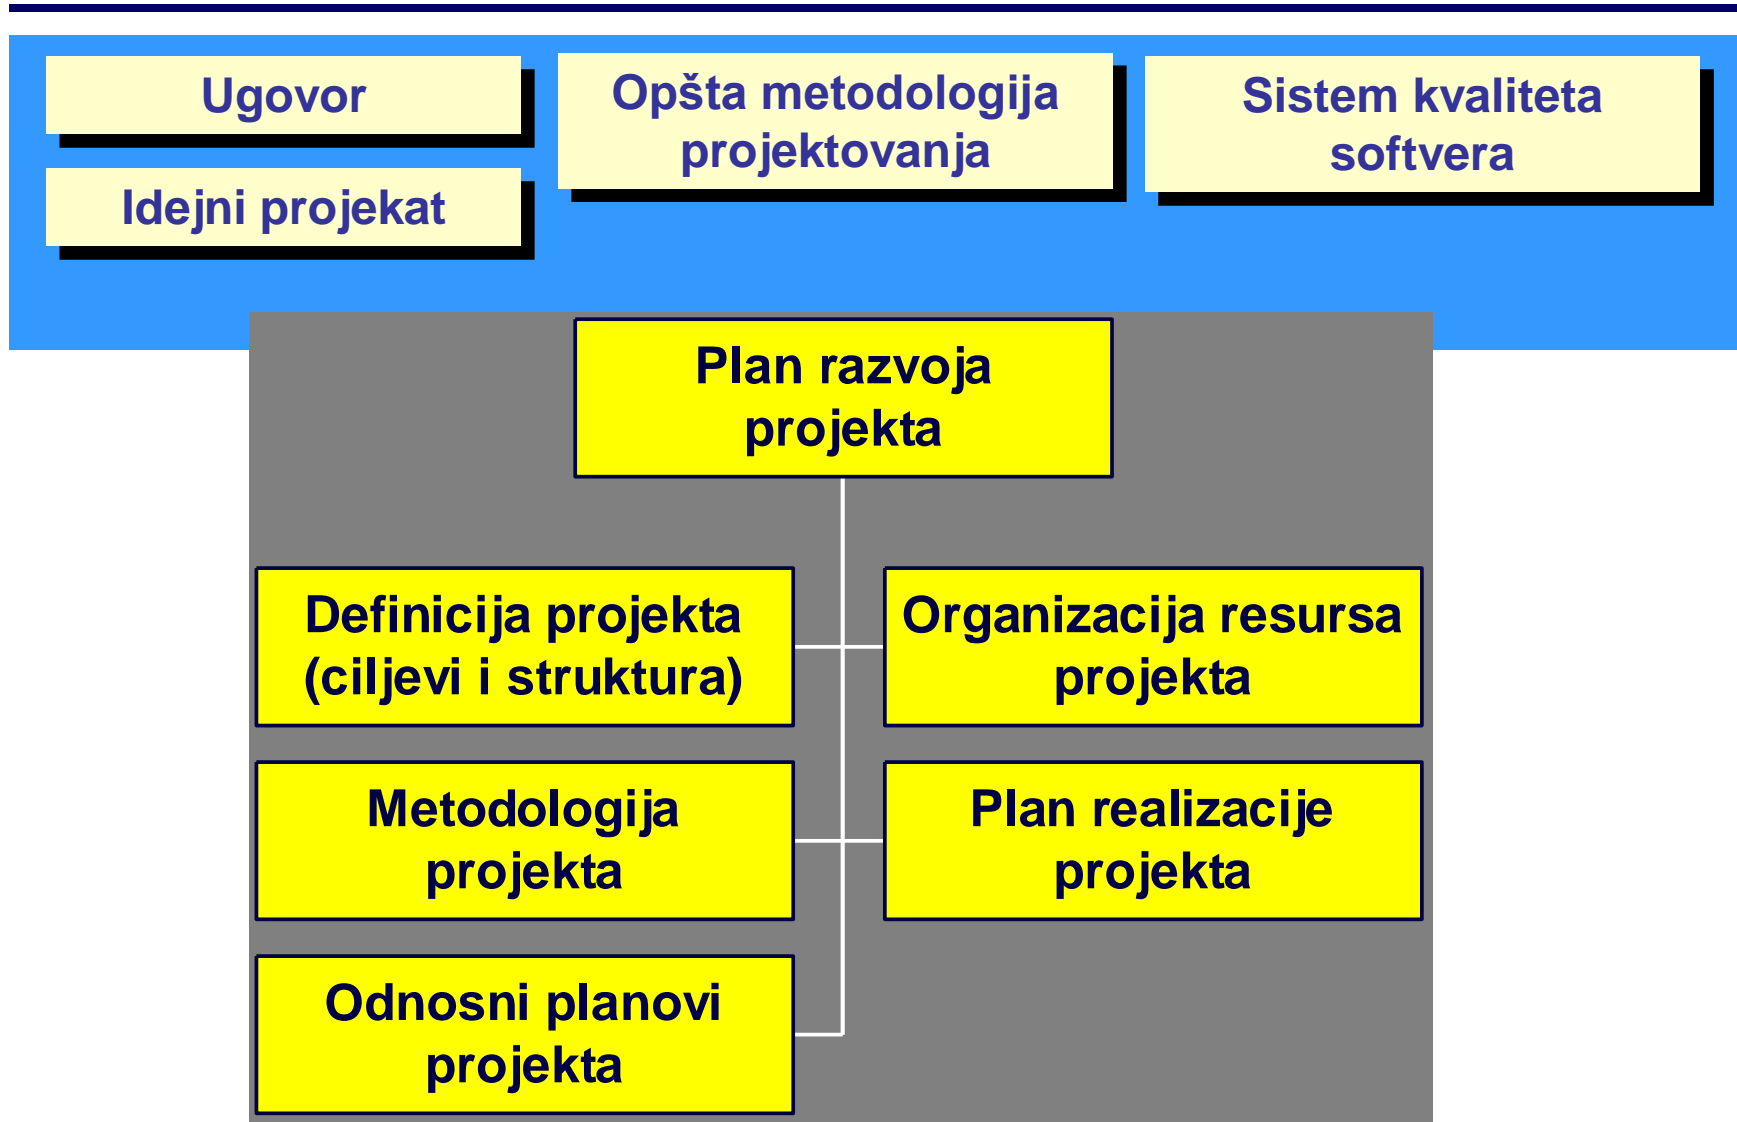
Ugovor

Idejni projekat

Opšta metodologija projektovanja

Sistem kvaliteta softvera

Plan razvoja projekta

Definicija projekta (ciljevi i struktura)

Organizacija resursa projekta

Metodologija projekta

Plan realizacije projekta

Odnosni planovi projekta